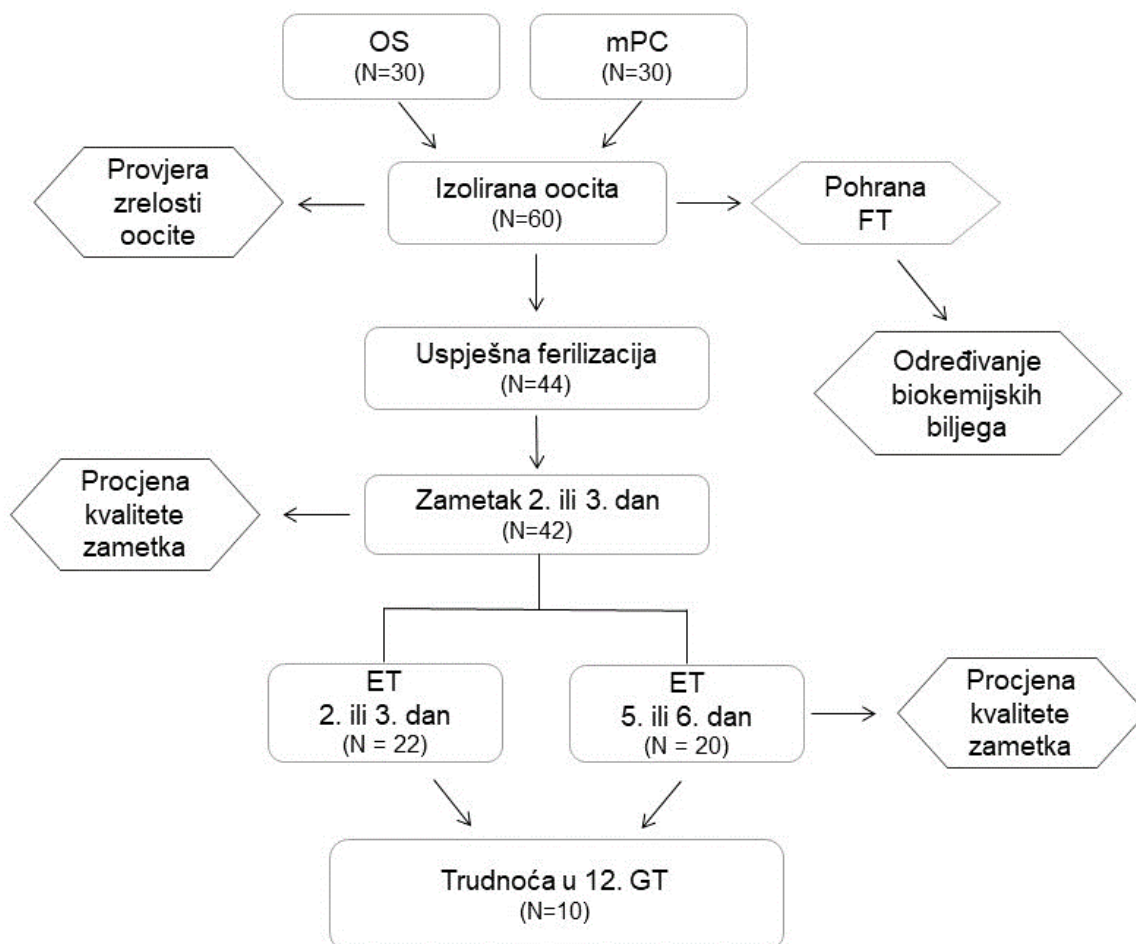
OS
(N=30)

mPC
(N=30)

Provjera zrelosti oocite

Izolirana oocita
(N=60)

Pohrana FT

Određivanje biokemijskih biljega

Uspješna ferilizacija
(N=44)

Procjena kvalitete zametka

Zametak 2. ili 3. dan
(N=42)

ET
2. ili 3. dan
(N = 22)

ET
5. ili 6. dan
(N = 20)

Procjena kvalitete zametka

Trudnoća u 12. GT
(N=10)